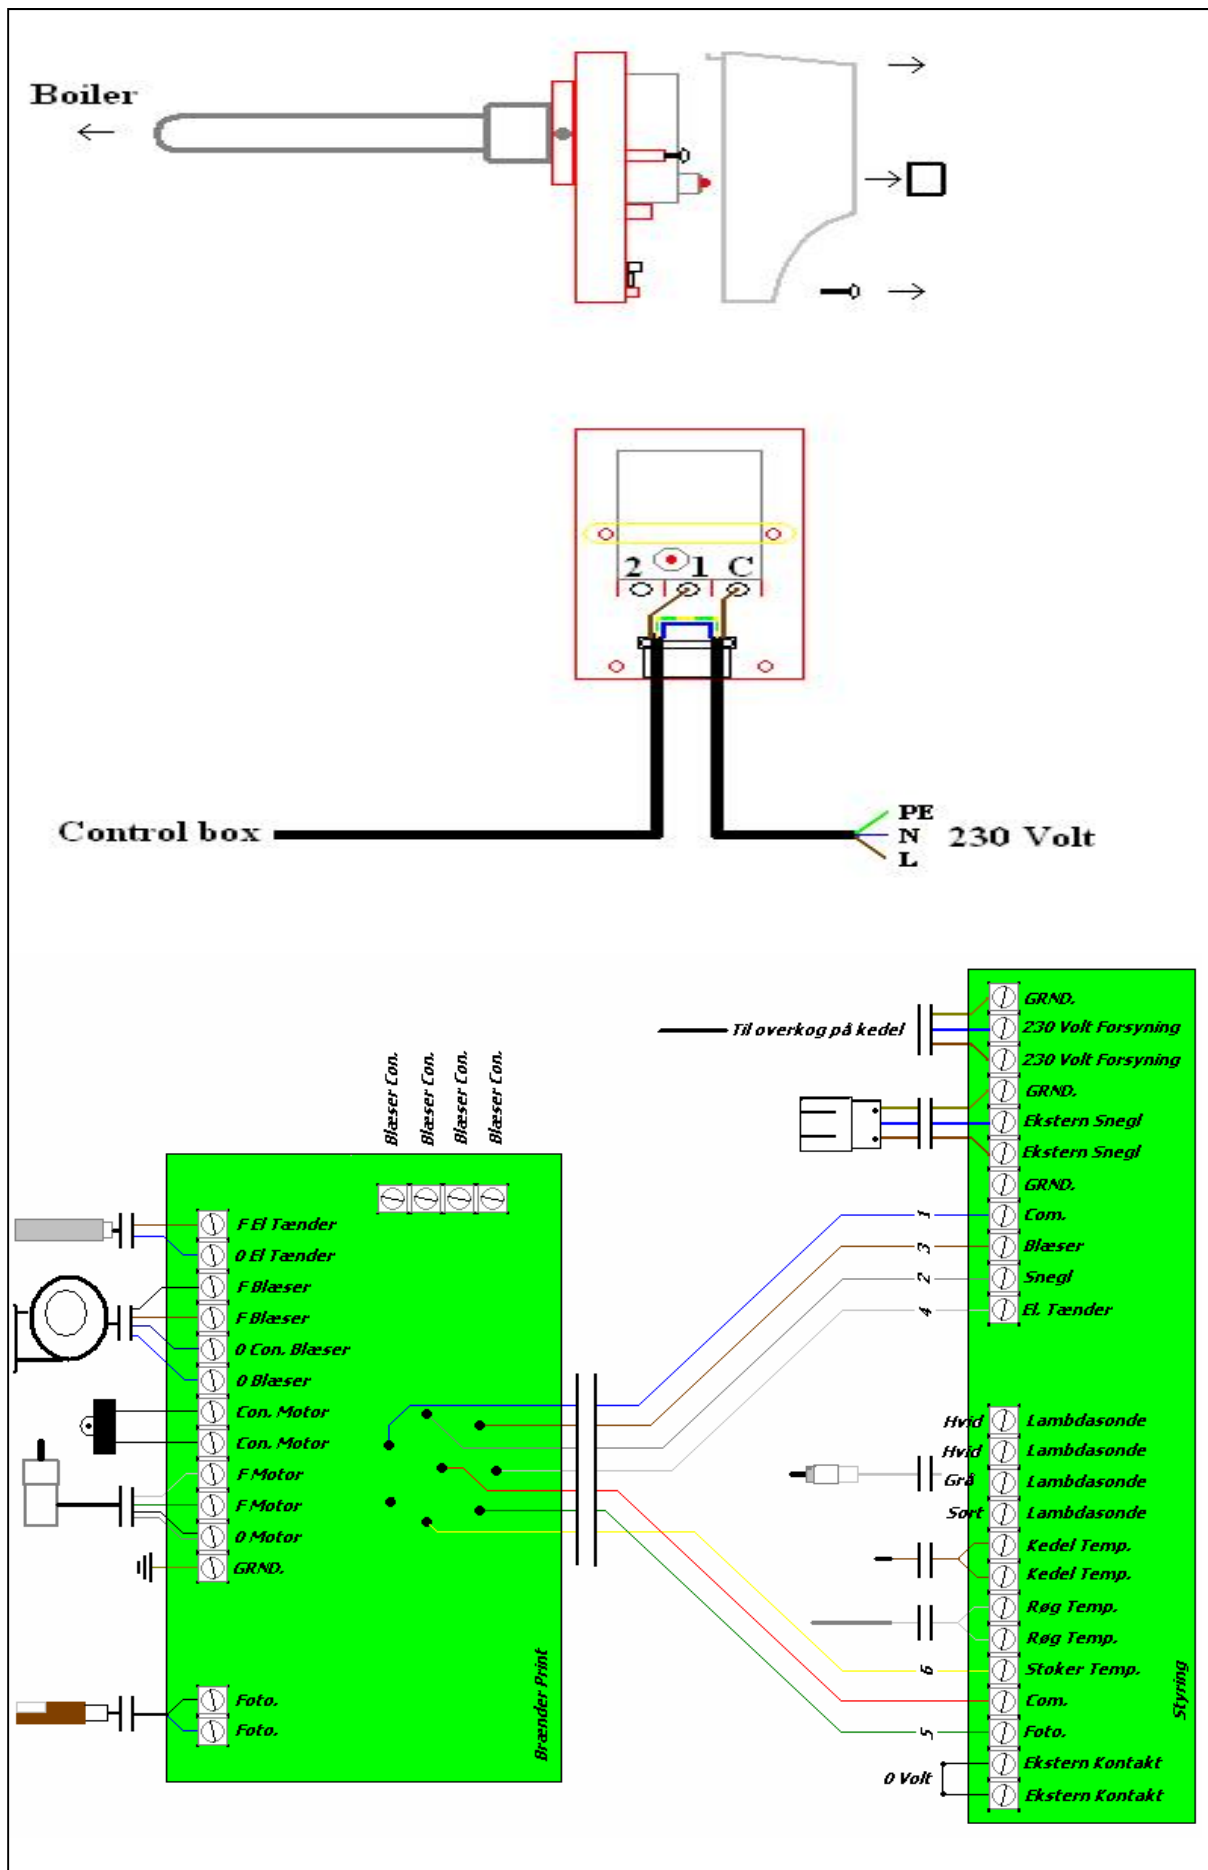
Boiler

2 1 C

Control box

PE
N
L
230 Volt

Blæser Con.
Blæser Con.
Blæser Con.
Blæser Con.

F El Tænder
0 El Tænder
F Blæser
F Blæser
0 Con. Blæser
0 Blæser
Con. Motor
Con. Motor
F Motor
F Motor
0 Motor
GRND.

Foto.
Foto.

Brænder Print

Til overkog på kedel

GRND.
230 Volt Forsyning
230 Volt Forsyning
GRND.
Ekstern Snegl
Ekstern Snegl
GRND.
Com.
Blæser
Snegl
El. Tænder

1
3
2
4

Hvid
Hvid
Grå
Sort

Lambdasonde
Lambdasonde
Lambdasonde
Lambdasonde
Kedel Temp.
Kedel Temp.
Røg Temp.
Røg Temp.
Stoker Temp.
Com.
Foto.
Ekstern Kontakt
Ekstern Kontakt

6
5

0 Volt

Styring